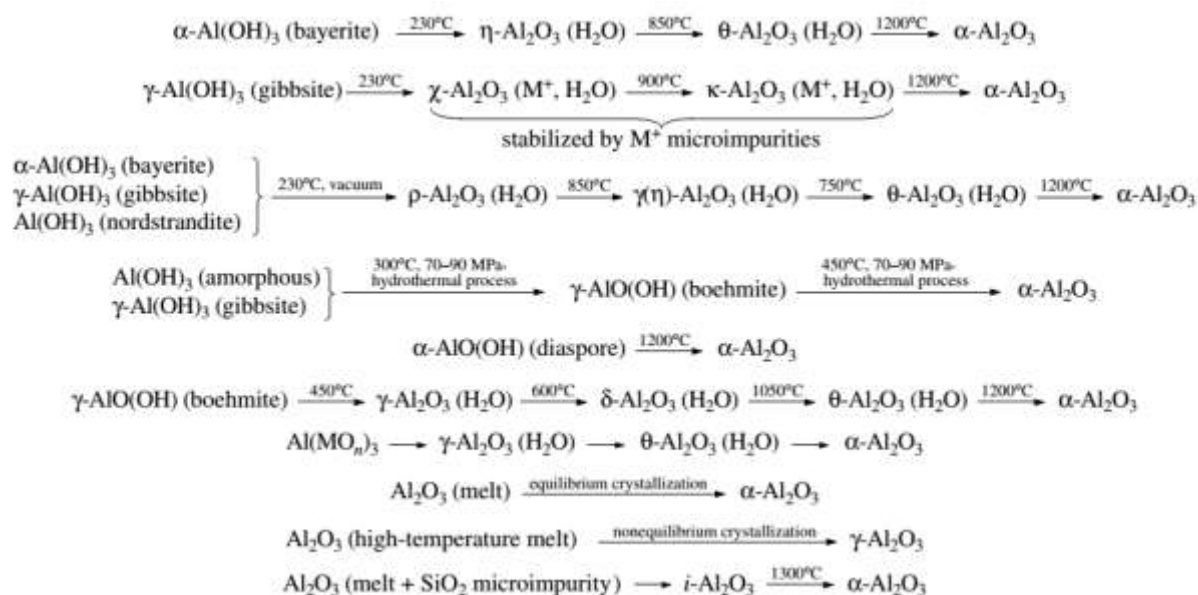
$\alpha$-Al(OH)$_3$ (bayerite) $\xrightarrow{230^\circ C}$ $\eta$-Al$_2$O$_3$ (H$_2$O) $\xrightarrow{850^\circ C}$ $\theta$-Al$_2$O$_3$ (H$_2$O) $\xrightarrow{1200^\circ C}$ $\alpha$-Al$_2$O$_3$

$\gamma$-Al(OH)$_3$ (gibbsite) $\xrightarrow{230^\circ C}$ $\chi$-Al$_2$O$_3$ (M$^+$, H$_2$O) $\xrightarrow{900^\circ C}$ $\kappa$-Al$_2$O$_3$ (M$^+$, H$_2$O) $\xrightarrow{1200^\circ C}$ $\alpha$-Al$_2$O$_3$

stabilized by M$^+$ microimpurities

$\alpha$-Al(OH)$_3$ (bayerite)
$\gamma$-Al(OH)$_3$ (gibbsite)
Al(OH)$_3$ (nordstrandite)
$\xrightarrow{230^\circ C, \text{ vacuum}}$ $\rho$-Al$_2$O$_3$ (H$_2$O) $\xrightarrow{850^\circ C}$ $\gamma(\eta)$-Al$_2$O$_3$ (H$_2$O) $\xrightarrow{750^\circ C}$ $\theta$-Al$_2$O$_3$ (H$_2$O) $\xrightarrow{1200^\circ C}$ $\alpha$-Al$_2$O$_3$

Al(OH)$_3$ (amorphous)
$\gamma$-Al(OH)$_3$ (gibbsite)
$\xrightarrow[\text{hydrothermal process}]{300^\circ C, \text{ 70–90 MPa}}$ $\gamma$-AlO(OH) (boehmite) $\xrightarrow[\text{hydrothermal process}]{450^\circ C, \text{ 70–90 MPa}}$ $\alpha$-Al$_2$O$_3$

$\alpha$-AlO(OH) (diaspore) $\xrightarrow{1200^\circ C}$ $\alpha$-Al$_2$O$_3$

$\gamma$-AlO(OH) (boehmite) $\xrightarrow{450^\circ C}$ $\gamma$-Al$_2$O$_3$ (H$_2$O) $\xrightarrow{600^\circ C}$ $\delta$-Al$_2$O$_3$ (H$_2$O) $\xrightarrow{1050^\circ C}$ $\theta$-Al$_2$O$_3$ (H$_2$O) $\xrightarrow{1200^\circ C}$ $\alpha$-Al$_2$O$_3$

Al(MO$_n$)$_3$ $\rightarrow$ $\gamma$-Al$_2$O$_3$ (H$_2$O) $\rightarrow$ $\theta$-Al$_2$O$_3$ (H$_2$O) $\rightarrow$ $\alpha$-Al$_2$O$_3$

Al$_2$O$_3$ (melt) $\xrightarrow{\text{equilibrium crystallization}}$ $\alpha$-Al$_2$O$_3$

Al$_2$O$_3$ (high-temperature melt) $\xrightarrow{\text{nonequilibrium crystallization}}$ $\gamma$-Al$_2$O$_3$

Al$_2$O$_3$ (melt + SiO$_2$ microimpurity) $\rightarrow$ $i$-Al$_2$O$_3$ $\xrightarrow{1300^\circ C}$ $\alpha$-Al$_2$O$_3$